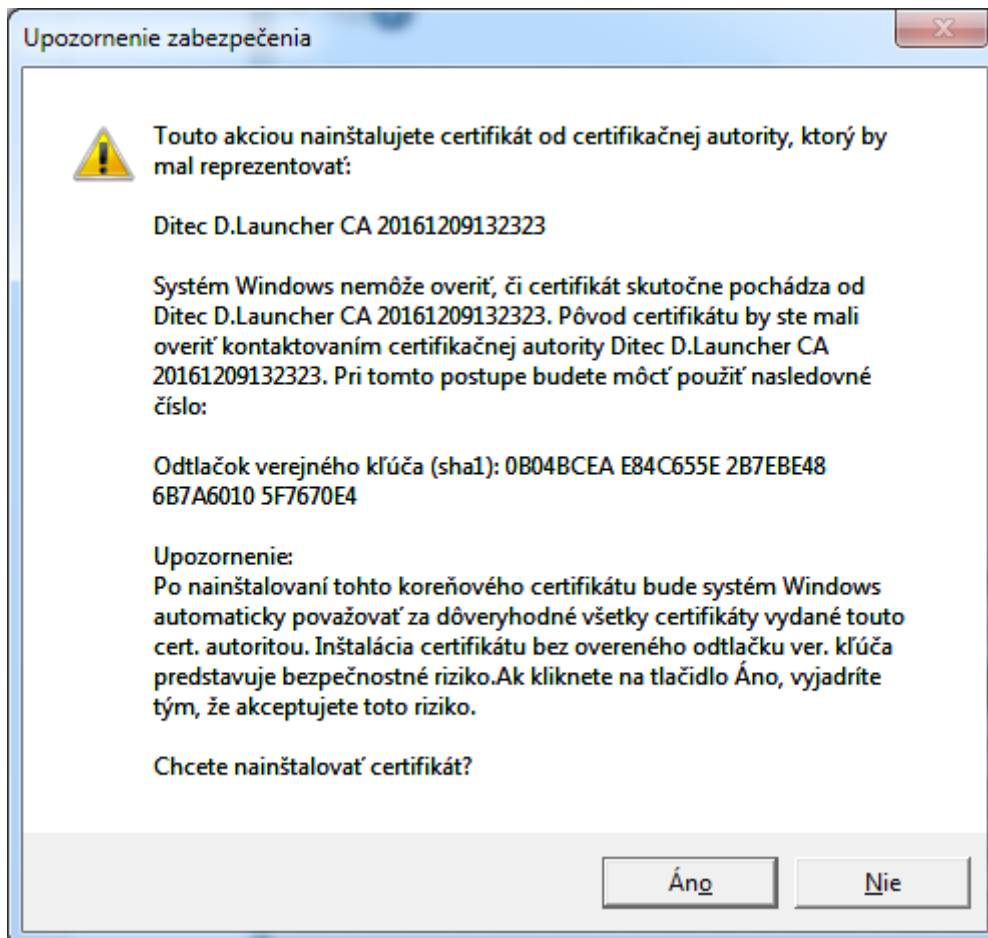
Upozornenie zabezpečenia

Touto akciou nainštalujete certifikát od certifikačnej autority, ktorý by mal reprezentovať:

Ditec D.Launcher CA 20161209132323

Systém Windows nemôže overiť, či certifikát skutočne pochádza od Ditec D.Launcher CA 20161209132323. Pôvod certifikátu by ste mali overiť kontaktovaním certifikačnej autority Ditec D.Launcher CA 20161209132323. Pri tomto postupe budete môcť použiť nasledovné číslo:

Odtlačok verejného kľúča (sha1): 0B04BCEA E84C655E 2B7EBE48 6B7A6010 5F7670E4

Upozornenie:
Po nainštalovaní tohto koreňového certifikátu bude systém Windows automaticky považovať za dôveryhodné všetky certifikáty vydané touto cert. autoritou. Inštalácia certifikátu bez overeného odtlačku ver. kľúča predstavuje bezpečnostné riziko.Ak kliknete na tlačidlo Áno, vyjadríte tým, že akceptujete toto riziko.

Chcete nainštalovať certifikát?

Áno

Nie